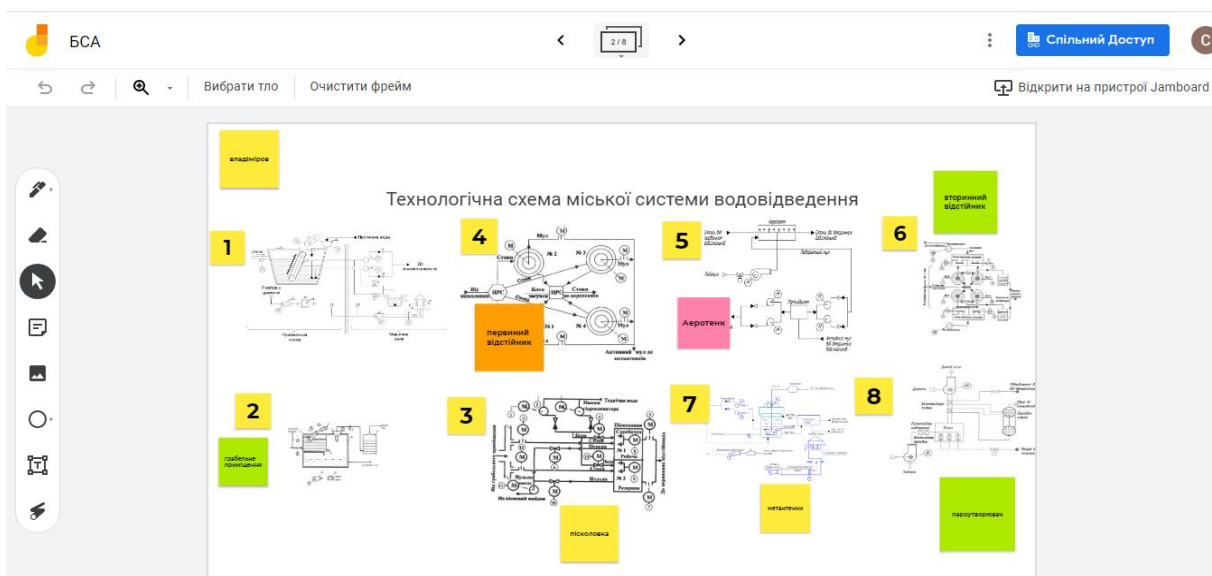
БСА

2 / 8

Спільний Доступ

C

Вибрати тло

Очистити фрейм

Відкрити на пристрої Jamboard

владиміров

Технологічна схема міської системи водовідведення

вторинний відстійник

1

4

5

6

первинний відстійник

Аеротенк

2

3

7

8

грабельне приміщення

метантенки

пароутворювач

пісколовка

Від пісковий майданчик

Від пісковий майданчик

Технічна вода

Пісколовки

Пульпа

Резервна

Робоча

Від первинного відстійника

Мул

Стоки

Від пісколовки

Стоки до аеротенків

Мул

Активний мул до метантенків

Аеротенк

Очищені стоки

Активний мул